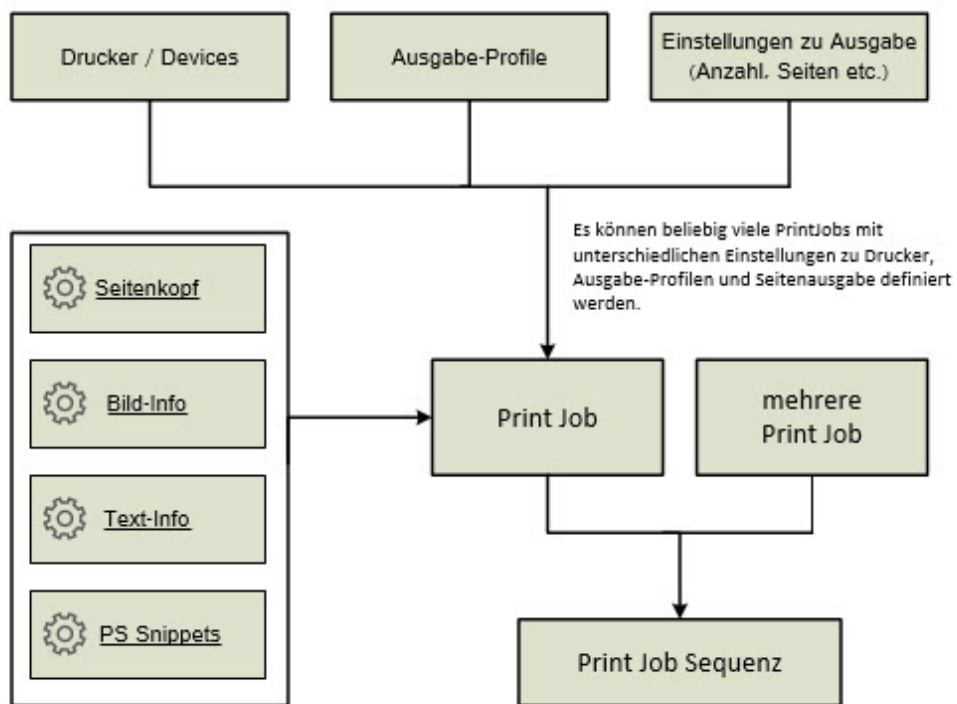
Drucker / Devices

Ausgabe-Profile

Einstellungen zu Ausgabe (Anzahl. Seiten etc.)

Es können beliebig viele PrintJobs mit unterschiedlichen Einstellungen zu Drucker, Ausgabe-Profilen und Seitenausgabe definiert werden.

Seitenkopf

Bild-Info

Text-Info

PS Snippets

Print Job

mehrere Print Job

Print Job Sequenz